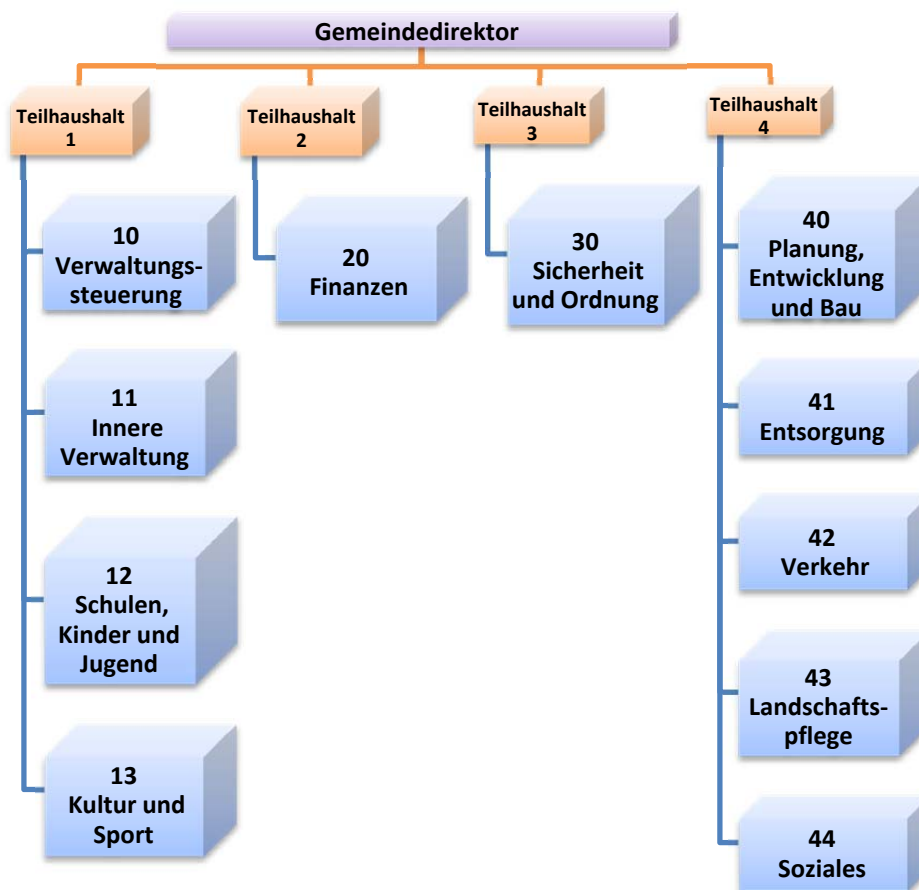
Gemeindedirektor

Teilhaushalt 1

10 Verwaltungssteuerung

11 Innere Verwaltung

12 Schulen, Kinder und Jugend

13 Kultur und Sport

Teilhaushalt 2

20 Finanzen

Teilhaushalt 3

30 Sicherheit und Ordnung

Teilhaushalt 4

40 Planung, Entwicklung und Bau

41 Entsorgung

42 Verkehr

43 Landschaftspflege

44 Soziales